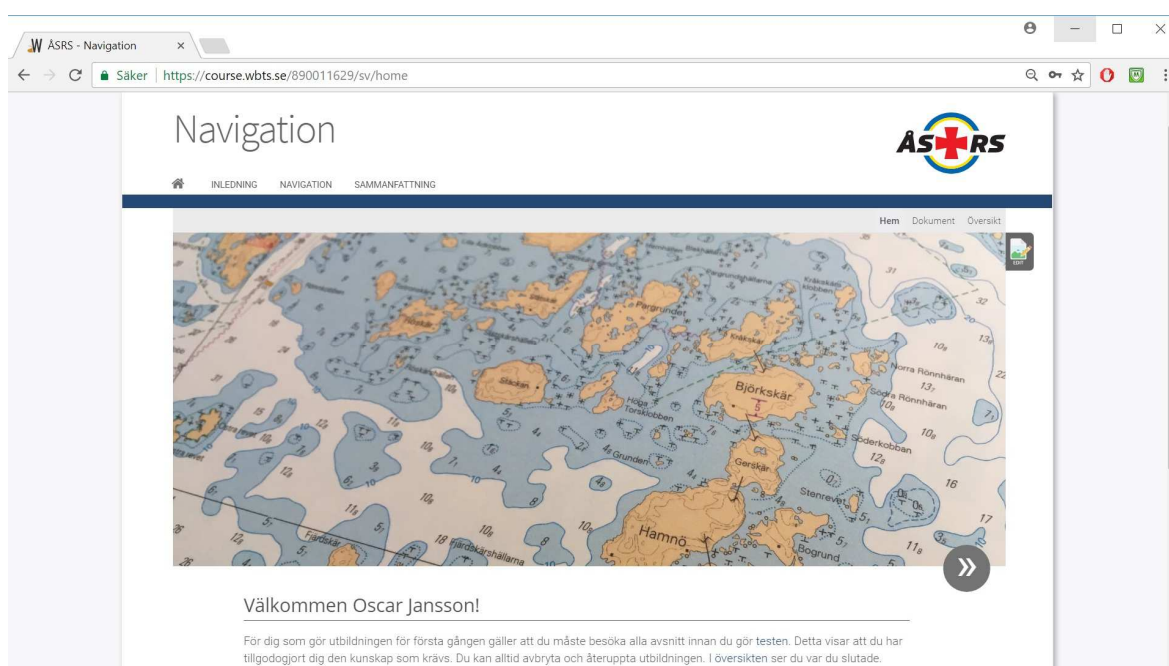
ÅSRS - Navigation ×

Säker https://course.wbts.se/890011629/sv/home

Navigation

ÅS RS

INLEDNING NAVIGATION SAMMANFATTNING

Hem Dokument Översikt

Pargrundet
Stickan
Björkskär
Norra Rönnhäran
Södra Rönnhäran
Höga Torsklobben
Grunden
Gerskär
Söderkobban
Stenrevet
Hamnö
Bogrund
Fjärdskär
Fjärdskärshällarna

Välkommen Oscar Jansson!

För dig som gör utbildningen för första gången gäller att du måste besöka alla avsnitt innan du gör testen. Detta visar att du har tillgodogjort dig den kunskap som krävs. Du kan alltid avbryta och återuppta utbildningen. I översikten ser du var du slutade.